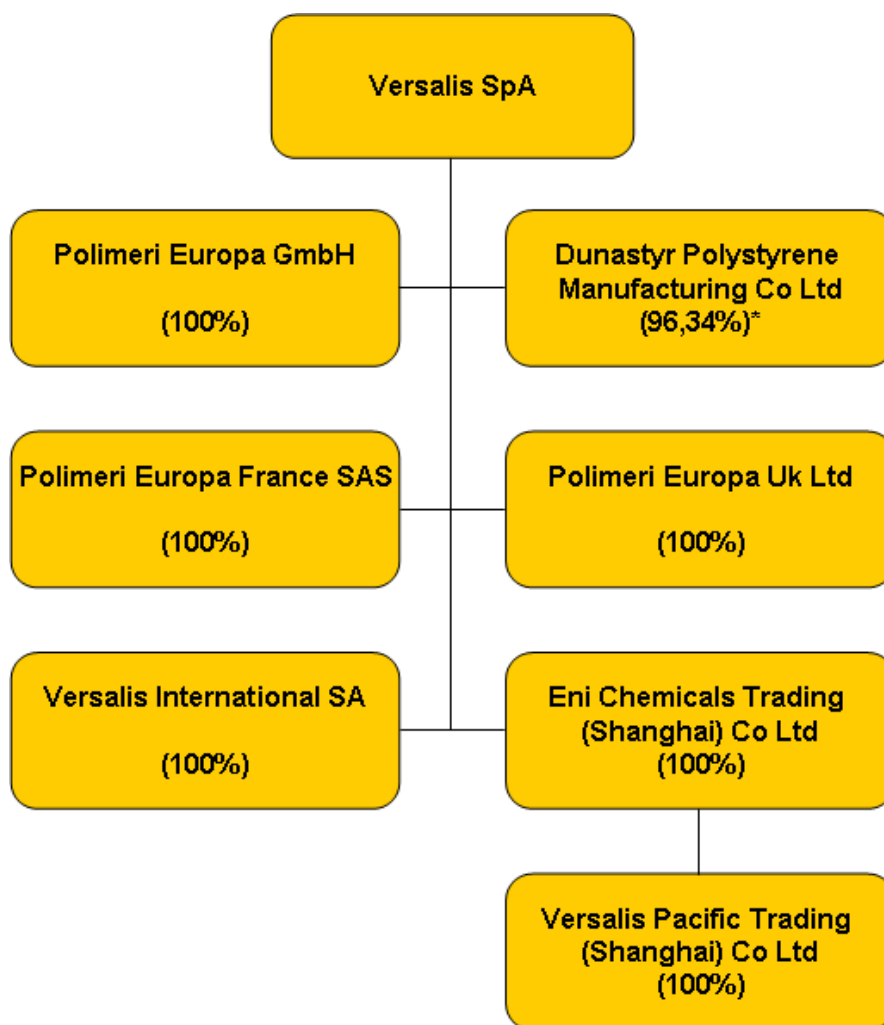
Versalis SpA

Polimeri Europa GmbH

(100%)

Dunastyr Polystyrene Manufacturing Co Ltd
(96,34%)*

Polimeri Europa France SAS

(100%)

Polimeri Europa Uk Ltd

(100%)

Versalis International SA

(100%)

Eni Chemicals Trading (Shanghai) Co Ltd
(100%)

Versalis Pacific Trading (Shanghai) Co Ltd
(100%)